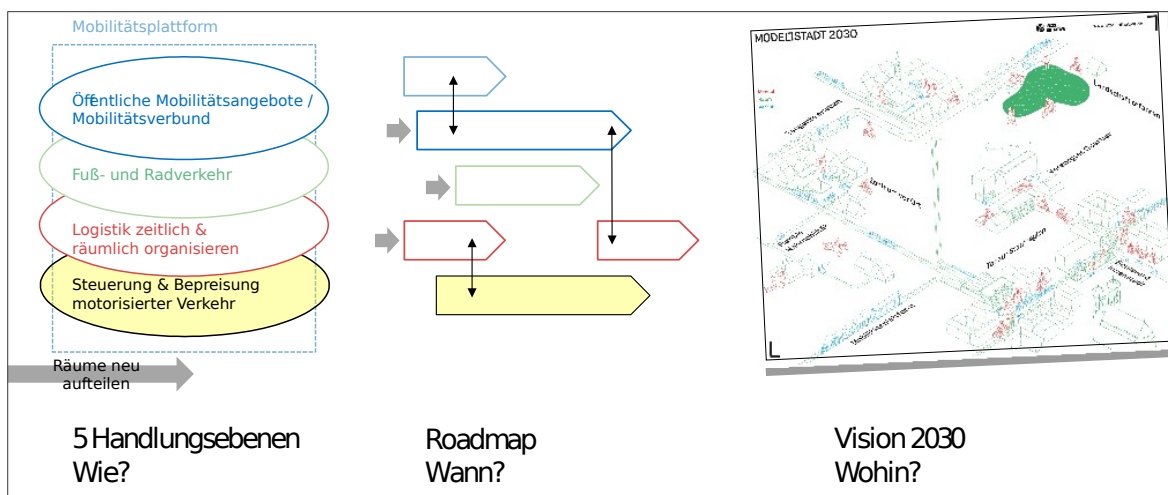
Mobilitätsplattform

Öffentliche Mobilitätsangebote / Mobilitätsverbund

Fuß- und Radverkehr

Logistik zeitlich & räumlich organisieren

Steuerung & Bepreisung motorisierter Verkehr

Räume neu aufteilen

MODELLSTADT 2030

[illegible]

5 Handlungsebenen
Wie?

Roadmap
Wann?

Vision 2030
Wohin?